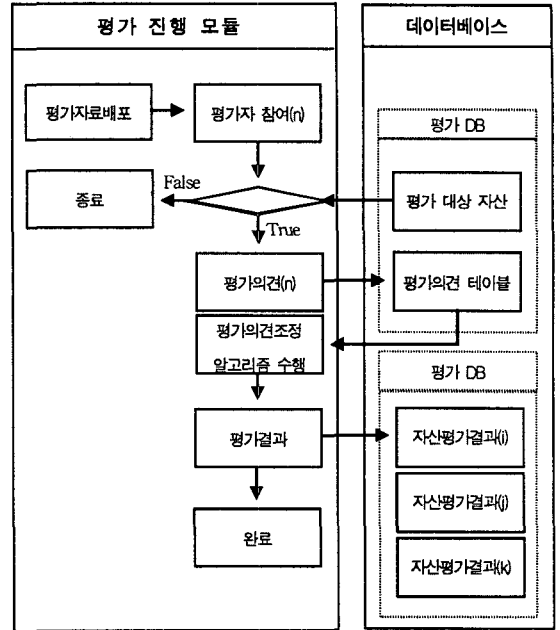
평가 진행 모듈

평가자료배포

평가자 참여(n)

False

종료

True

평가의견(n)

평가의견조정 알고리즘 수행

평가결과

완료

데이터베이스

평가 DB

평가 대상 자산

평가의견 테이블

평가 DB

자산평가결과(i)

자산평가결과(j)

자산평가결과(k)